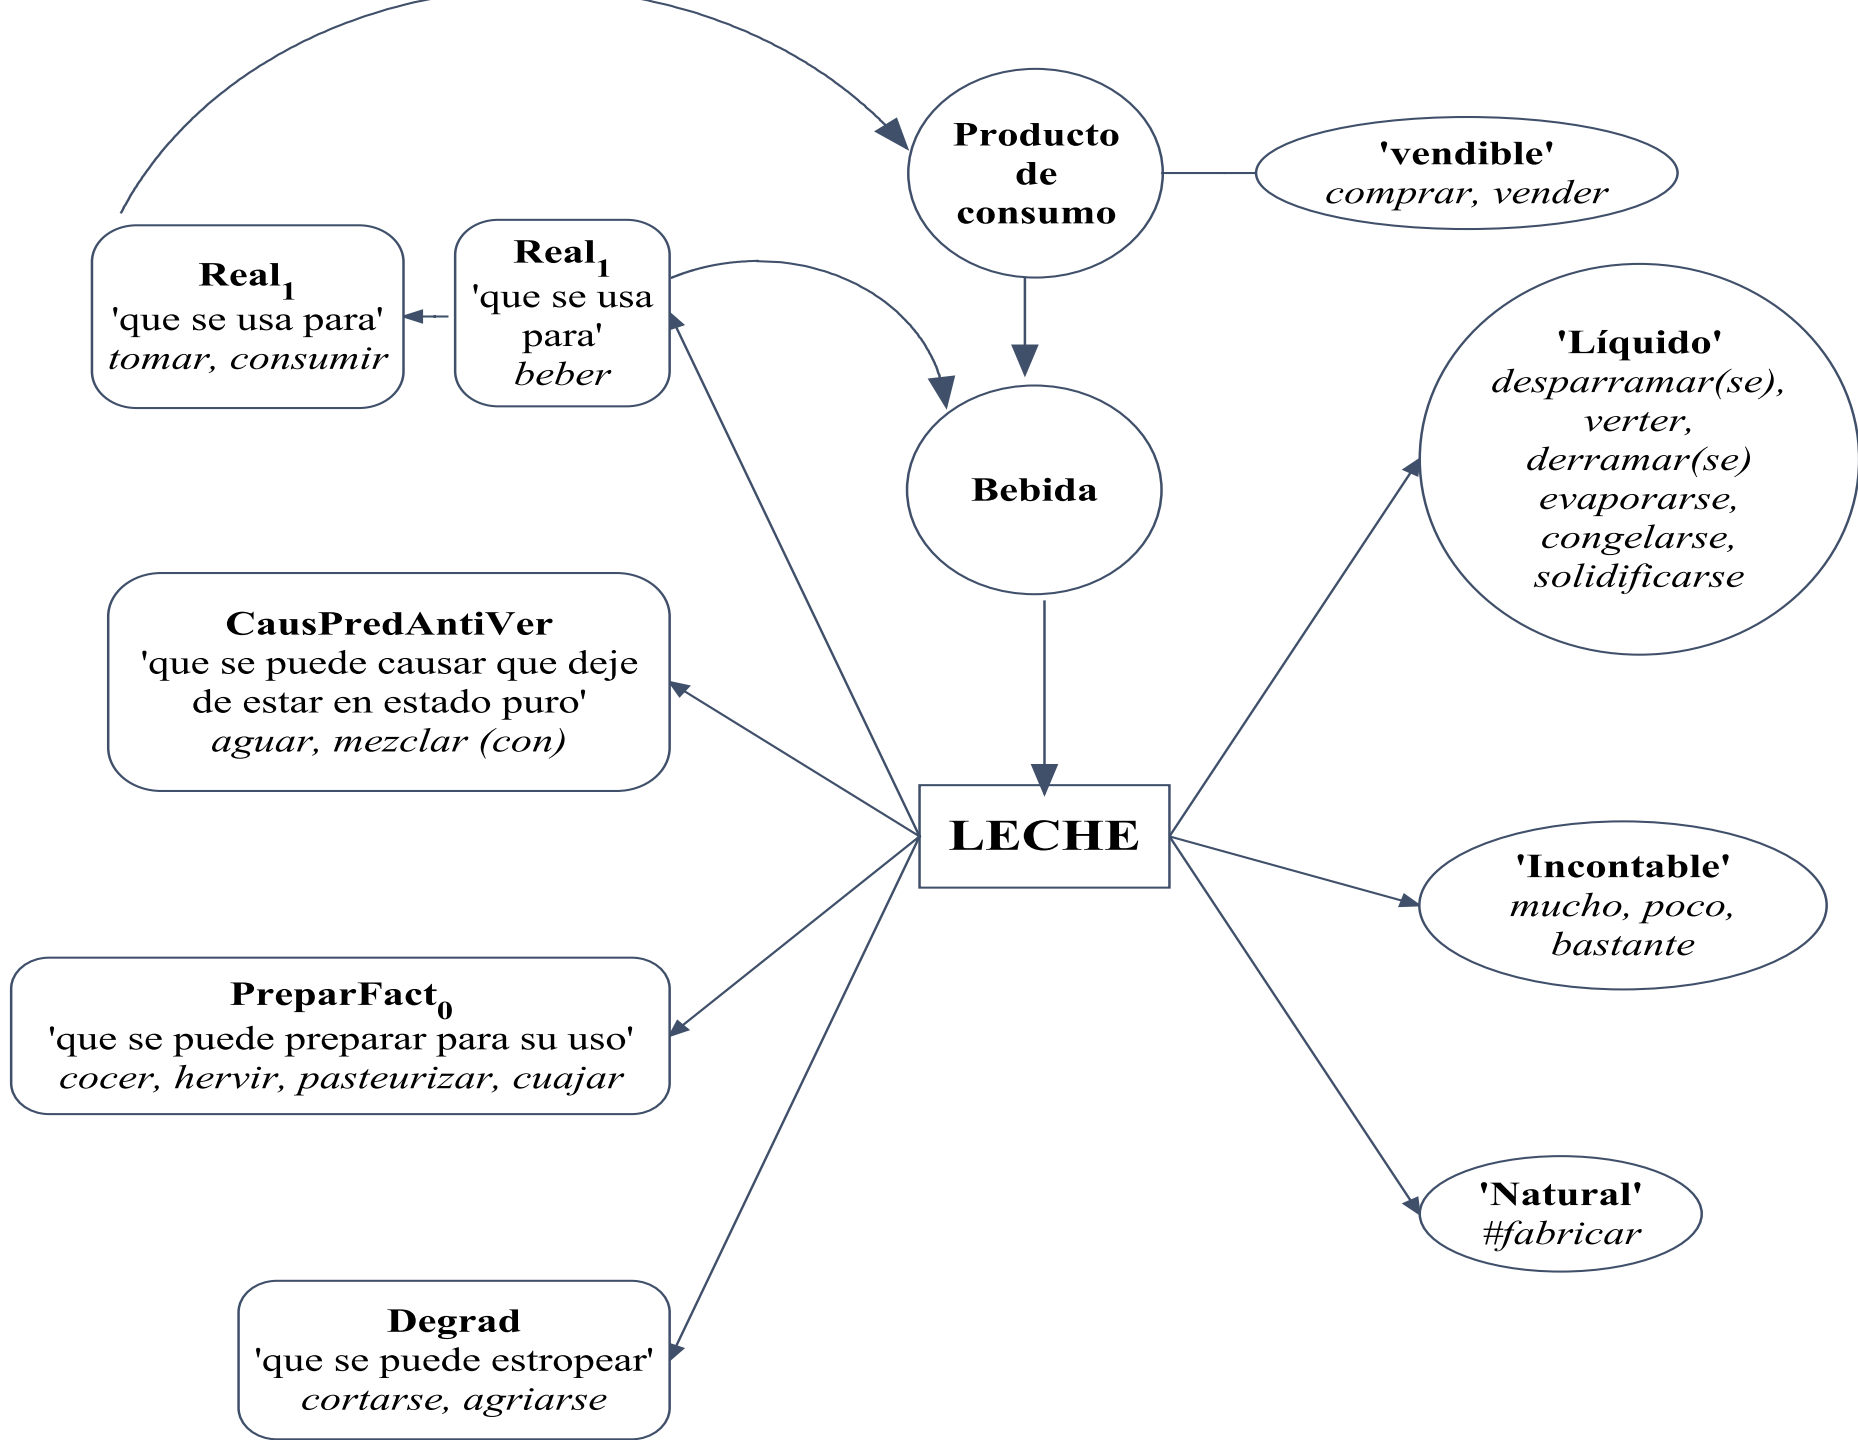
Producto de consumo

'vendible'
comprar, vender

Real$_1$
'que se usa para'
tomar, consumir

Real$_1$
'que se usa para'
beber

Bebida

'Líquido'
desparramar(se), verter, derramar(se) evaporarse, congelarse, solidificarse

CausPredAntiVer
'que se puede causar que deje de estar en estado puro'
aguar, mezclar (con)

LECHE

'Incontable'
mucho, poco, bastante

PreparFact$_0$
'que se puede preparar para su uso'
cocer, hervir, pasteurizar, cuajar

'Natural'
#fabricar

Degrad
'que se puede estropear'
cortarse, agriarse